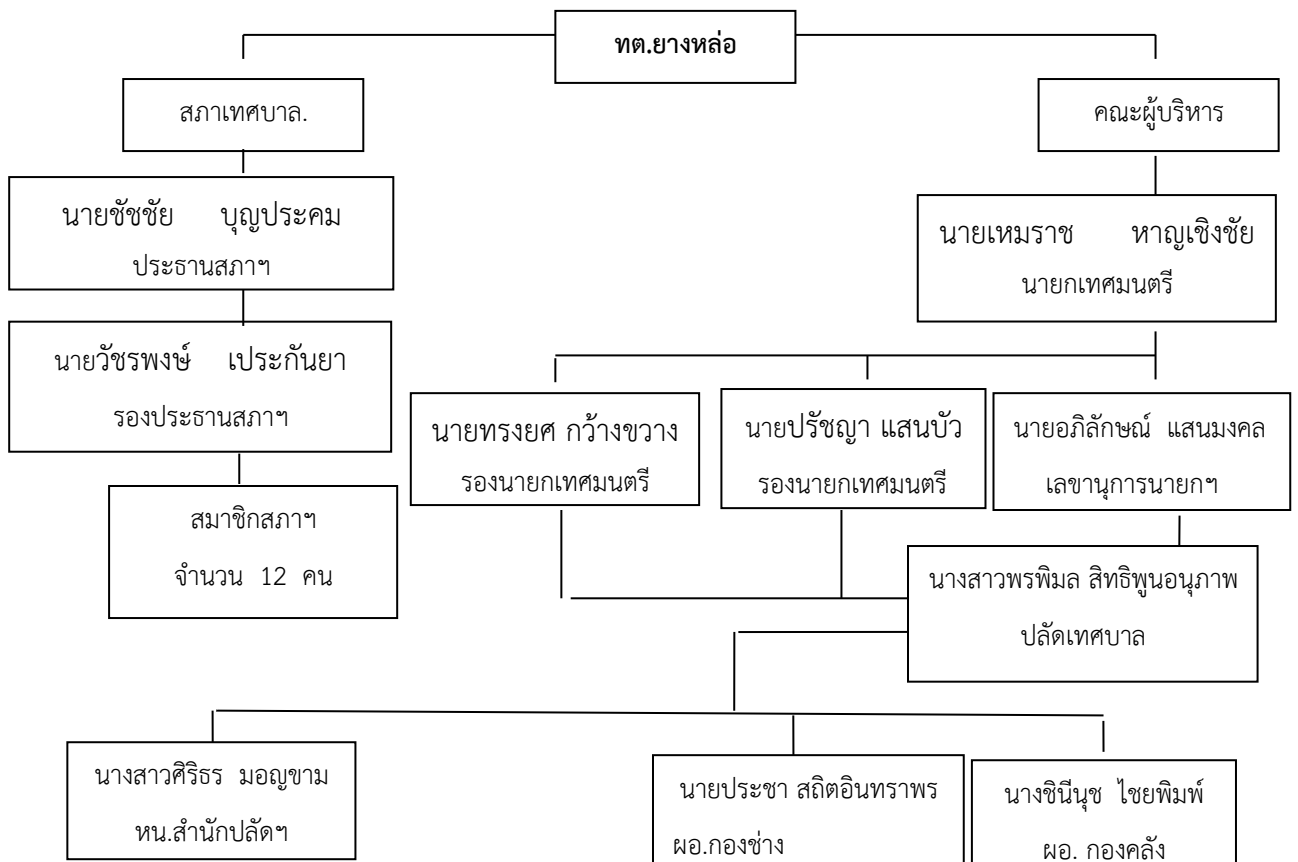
ทต.ยางหล่อ

สภาเทศบาล.

นายชัชชัย บุญประคม
ประธานสภาฯ

นายวัชรพงษ์ เประกันยา
รองประธานสภาฯ

สมาชิกสภาฯ
จำนวน 12 คน

คณะผู้บริหาร

นายเหมราช หาญเชิงชัย
นายกเทศมนตรี

นายทรงยศ กว้างขวาง
รองนายกเทศมนตรี

นายปรัชญา แสนบัว
รองนายกเทศมนตรี

นายอภิลักษณ์ แสนมงคล
เลขานุการนายกฯ

นางสาวพรพิมล สิทธิพูนอนุภาพ
ปลัดเทศบาล

นางสาวศิริธร มอญขาม
หน.สำนักปลัดฯ

นายประชา สถิตอินทราพร
ผอ.กองช่าง

นางชินีนุช ไชยพิมพ์
ผอ. กองคลัง